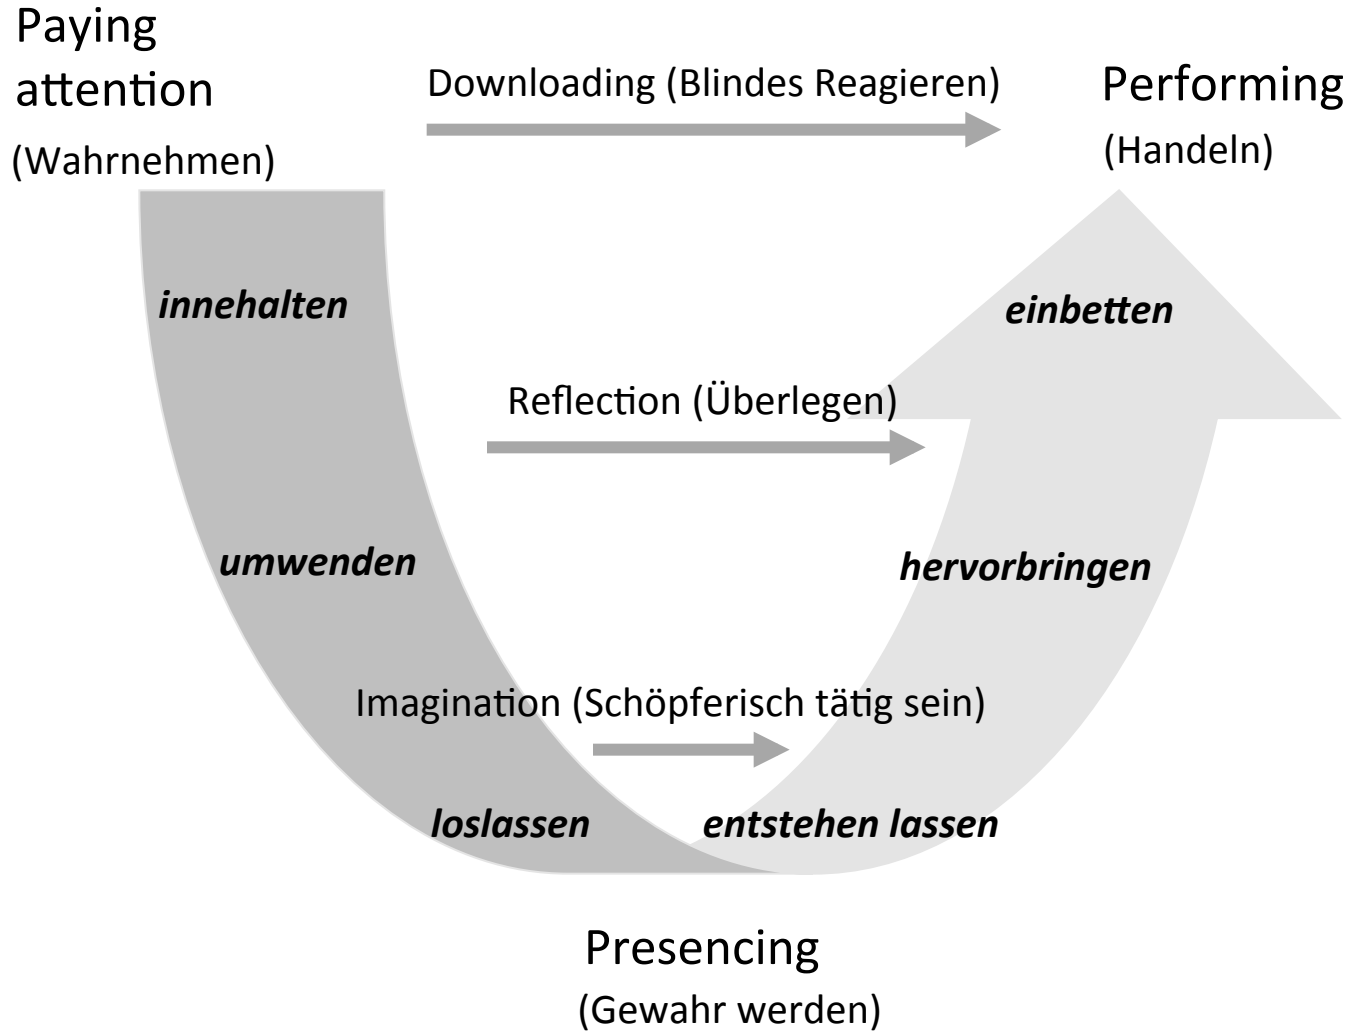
Paying attention
(Wahrnehmen)

Downloading (Blindes Reagieren)

Performing
(Handeln)

innehalten

einbetten

Reflection (Überlegen)

umwenden

hervorbringen

Imagination (Schöpferisch tätig sein)

loslassen

entstehen lassen

Presencing
(Gewahr werden)